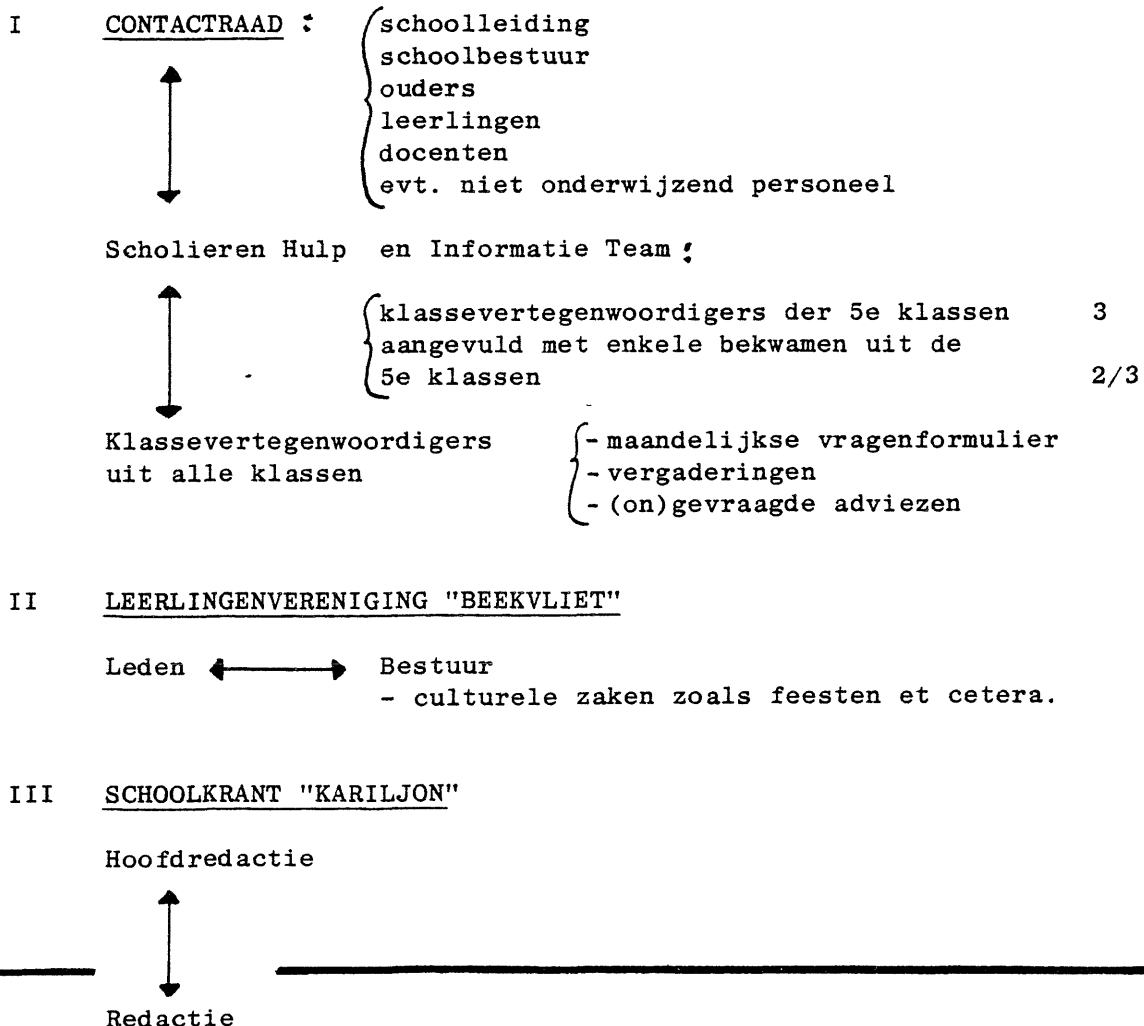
I CONTACTRAAD :

schoolleiding
schoolbestuur
ouders
leerlingen
docenten
evt. niet onderwijzend personeel

Scholieren Hulp en Informatie Team :

klassevertegenwoordigers der 5e klassen 3
aangevuld met enkele bekwamen uit de 5e klassen 2/3

Klassevertegenwoordigers uit alle klassen

- maandelijkse vragenformulier
- vergaderingen
- (on)gevraagde adviezen

II LEERLINGENVERENIGING "BEEKVLIET"

Leden Bestuur
- culturele zaken zoals feesten et cetera.

III SCHOOLKRANT "KARILJON"

Hoofdredactie

Redactie